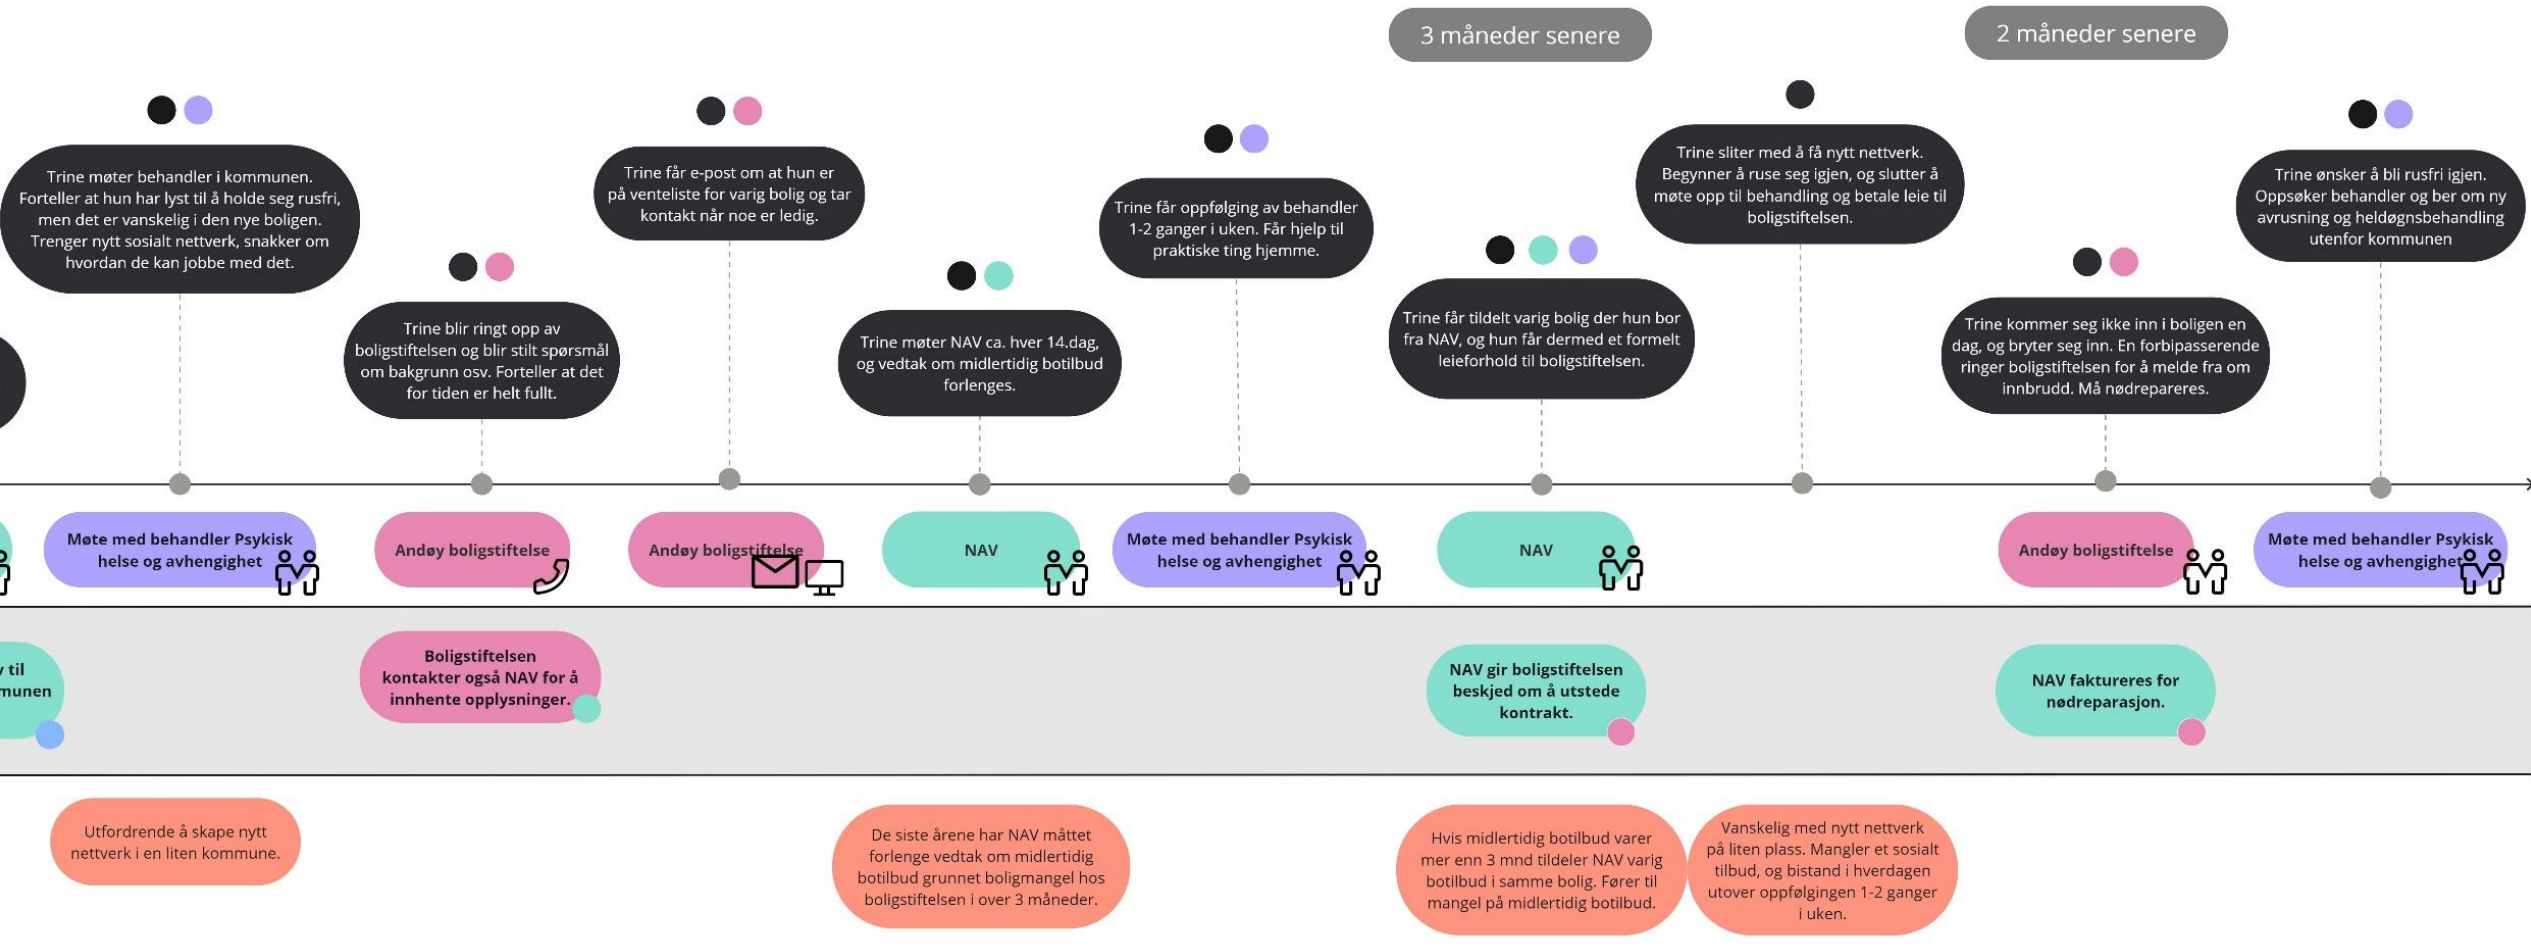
3 måneder senere

2 måneder senere

Trine møter behandler i kommunen. Forteller at hun har lyst til å holde seg rusfri, men det er vanskelig i den nye boligen. Trenger nytt sosialt nettverk, snakker om hvordan de kan jobbe med det.

Trine blir ringt opp av boligstiftelsen og blir stilt spørsmål om bakgrunn osv. Forteller at det for tiden er helt fullt.

Trine får e-post om at hun er på venteliste for varig bolig og tar kontakt når noe er ledig.

Trine møter NAV ca. hver 14.dag, og vedtak om midlertidig botilbud forlenges.

Trine får oppfølging av behandler 1-2 ganger i uken. Får hjelp til praktiske ting hjemme.

Trine får tildelt varig bolig der hun bor fra NAV, og hun får dermed et formelt leieforhold til boligstiftelsen.

Trine sliter med å få nytt nettverk. Begynner å ruse seg igjen, og slutter å møte opp til behandling og betale leie til boligstiftelsen.

Trine kommer seg ikke inn i boligen en dag, og bryter seg inn. En forbipasserende ringer boligstiftelsen for å melde fra om innbrudd. Må nødrepareres.

Trine ønsker å bli rusfri igjen. Oppsøker behandler og ber om ny avrusning og heldøgnsbehandling utenfor kommunen

Møte med behandler Psykisk helse og avhengighet

Andøy boligstiftelse

Andøy boligstiftelse

NAV

Møte med behandler Psykisk helse og avhengighet

NAV

Andøy boligstiftelse

Møte med behandler Psykisk helse og avhengighet

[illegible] til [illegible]munen

Boligstiftelsen kontakter også NAV for å innhente opplysninger.

NAV gir boligstiftelsen beskjed om å utstede kontrakt.

NAV faktureres for nødreparasjon.

Utfordrende å skape nytt nettverk i en liten kommune.

De siste årene har NAV måttet forlenge vedtak om midlertidig botilbud grunnet boligmangel hos boligstiftelsen i over 3 måneder.

Hvis midlertidig botilbud varer mer enn 3 mnd tildeler NAV varig botilbud i samme bolig. Fører til mangel på midlertidig botilbud.

Vanskelig med nytt nettverk på liten plass. Mangler et sosialt tilbud, og bistand i hverdagen utover oppfølgingen 1-2 ganger i uken.